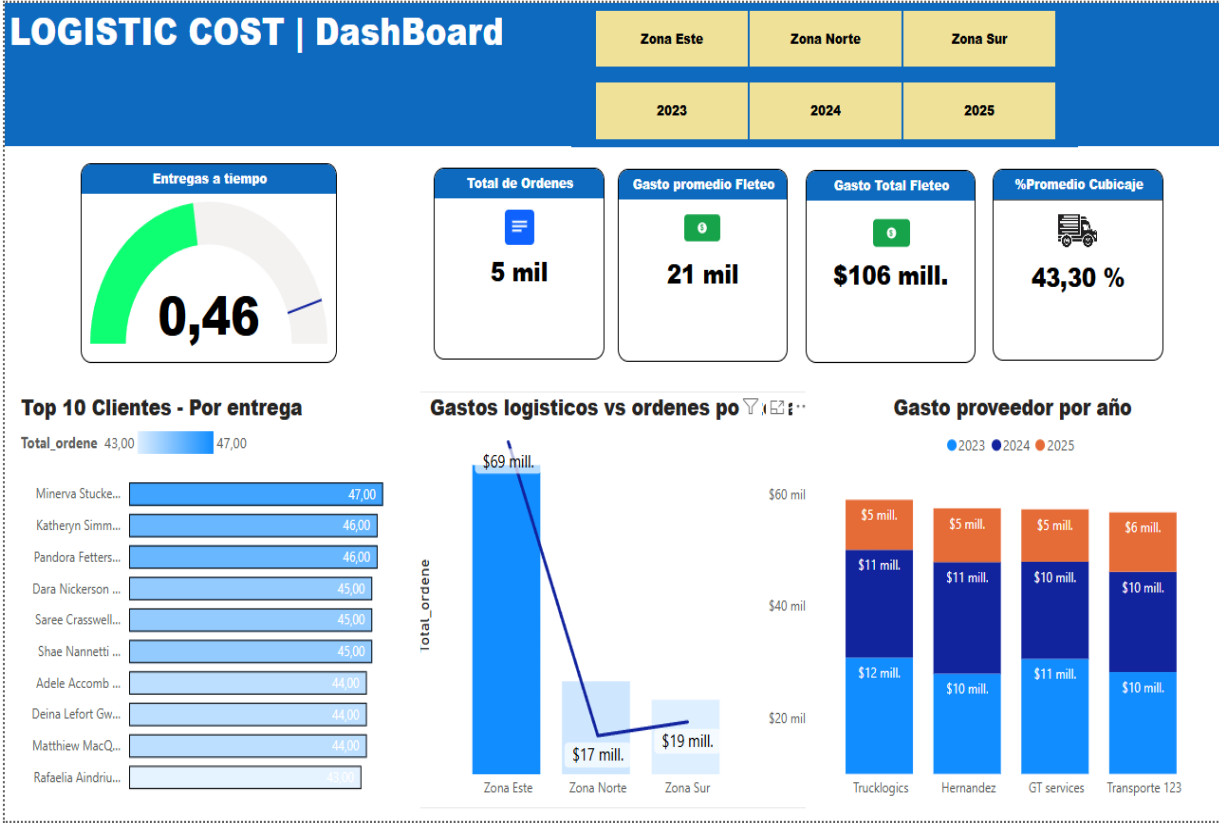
LOGISTIC COST | DashBoard

| Zona Este | Zona Norte | Zona Sur |
|---|---|---|
| 2023 | 2024 | 2025 |

Entregas a tiempo
0,46

Total de Ordenes
5 mil

Gasto promedio Fleteo
21 mil

Gasto Total Fleteo
$106 mill.

%Promedio Cubicaje
43,30 %

Top 10 Clientes - Por entrega
Total_ordene 43,00 47,00

| Cliente | Total_ordene |
|---|---|
| Minerva Stucke... | 47,00 |
| Katheryn Simm... | 46,00 |
| Pandora Fetters... | 46,00 |
| Dara Nickerson ... | 45,00 |
| Saree Crasswell... | 45,00 |
| Shae Nannetti ... | 45,00 |
| Adele Accomb ... | 44,00 |
| Deina Lefort Gw... | 44,00 |
| Matthiew MacQ... | 44,00 |
| Rafaelia Aindriu... | 43,00 |

Gastos logisticos vs ordenes po

total_ordene
$60 mil
$40 mil
$20 mil

| Zona Este | Zona Norte | Zona Sur |
|---|---|---|
| $69 mill. | $17 mill. | $19 mill. |

Gasto proveedor por año
2023 2024 2025

| | Trucklogics | Hernandez | GT services | Transporte 123 |
|---|---|---|---|---|
| 2025 | $5 mill. | $5 mill. | $5 mill. | $6 mill. |
| 2024 | $11 mill. | $11 mill. | $10 mill. | $10 mill. |
| 2023 | $12 mill. | $10 mill. | $11 mill. | $10 mill. |